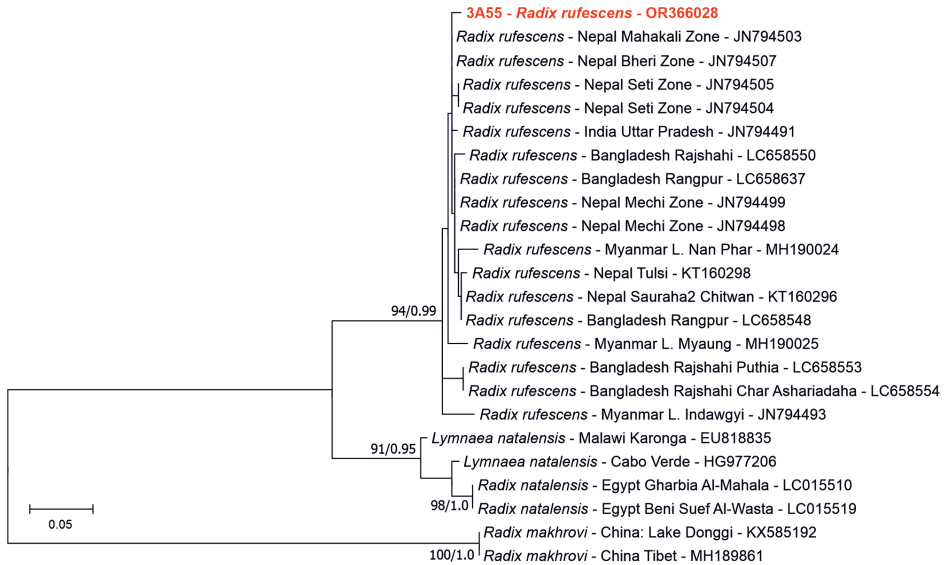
3A55 - Radix rufescens - OR366028
Radix rufescens - Nepal Mahakali Zone - JN794503
Radix rufescens - Nepal Bheri Zone - JN794507
Radix rufescens - Nepal Seti Zone - JN794505
Radix rufescens - Nepal Seti Zone - JN794504
Radix rufescens - India Uttar Pradesh - JN794491
Radix rufescens - Bangladesh Rajshahi - LC658550
Radix rufescens - Bangladesh Rangpur - LC658637
Radix rufescens - Nepal Mechi Zone - JN794499
Radix rufescens - Nepal Mechi Zone - JN794498
Radix rufescens - Myanmar L. Nan Phar - MH190024
Radix rufescens - Nepal Tulsi - KT160298
Radix rufescens - Nepal Sauraha2 Chitwan - KT160296
Radix rufescens - Bangladesh Rangpur - LC658548
94/0.99
Radix rufescens - Myanmar L. Myaung - MH190025
Radix rufescens - Bangladesh Rajshahi Puthia - LC658553
Radix rufescens - Bangladesh Rajshahi Char Ashariadaha - LC658554
Radix rufescens - Myanmar L. Indawgyi - JN794493
91/0.95
Lymnaea natalensis - Malawi Karonga - EU818835
Lymnaea natalensis - Cabo Verde - HG977206
Radix natalensis - Egypt Gharbia Al-Mahala - LC015510
98/1.0
Radix natalensis - Egypt Beni Suef Al-Wasta - LC015519
0.05
Radix makhrovi - China: Lake Donggi - KX585192
100/1.0
Radix makhrovi - China Tibet - MH189861